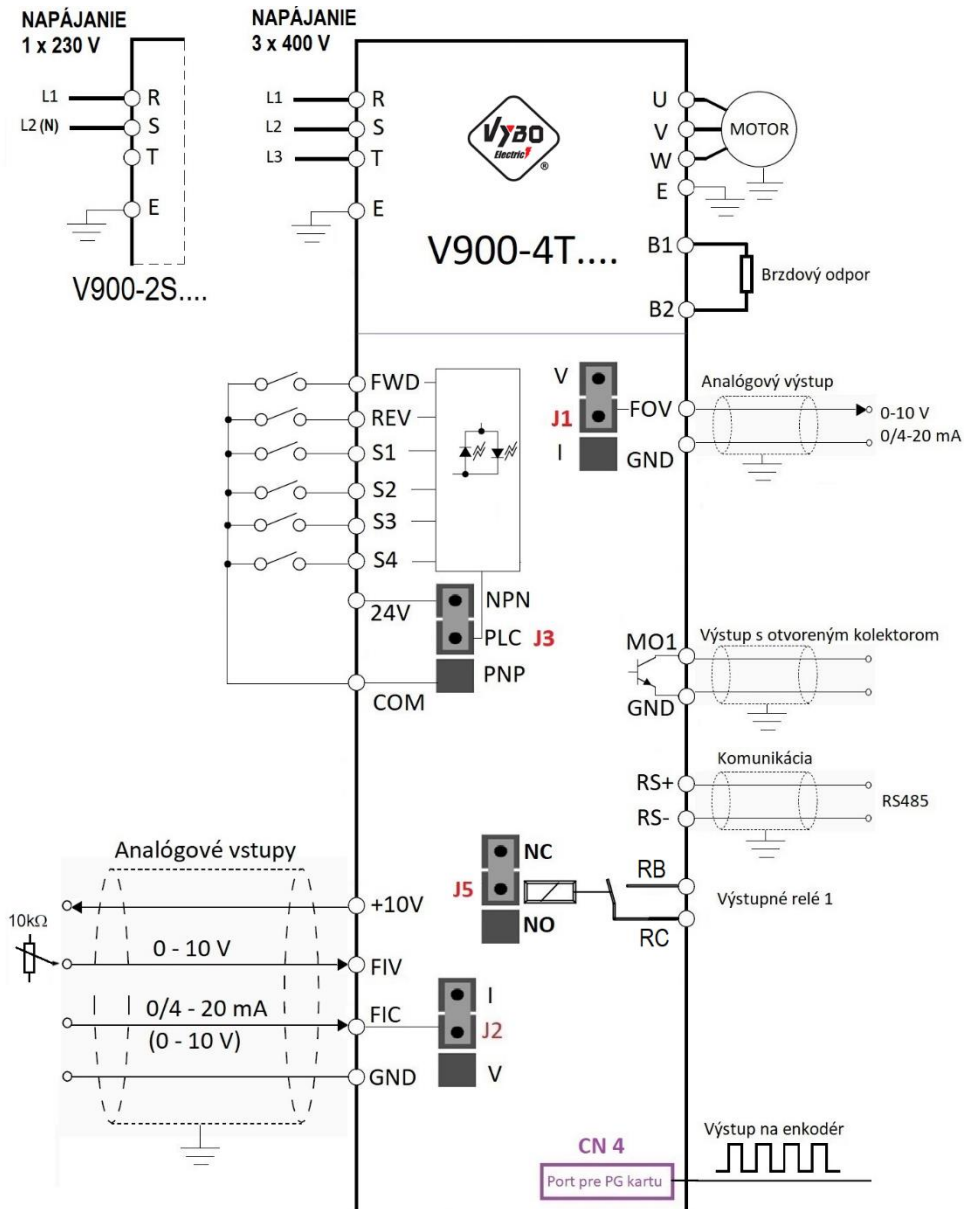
NAPÁJANIE
1 x 230 V

L1
L2 (N)

R
S
T
E

V900-2S....

NAPÁJANIE
3 x 400 V

L1
L2
L3

R
S
T
E

VYBO Electric

V900-4T....

U
V
W
E
MOTOR

B1
B2
Brzdový odpor

FWD
REV
S1
S2
S3
S4
24V
COM

NPN
PLC J3
PNP

V
J1
I
FOV
GND

Analógový výstup
0-10 V
0/4-20 mA

MO1
GND
Výstup s otvoreným kolektorom

Komunikácia
RS+
RS-
RS485

Analógové vstupy
10kΩ
0 - 10 V
0/4 - 20 mA
(0 - 10 V)

+10V
FIV
FIC
GND

J5
NC
NO

RB
RC
Výstupné relé 1

I
J2
V

CN 4
Port pre PG kartu

Výstup na enkodér